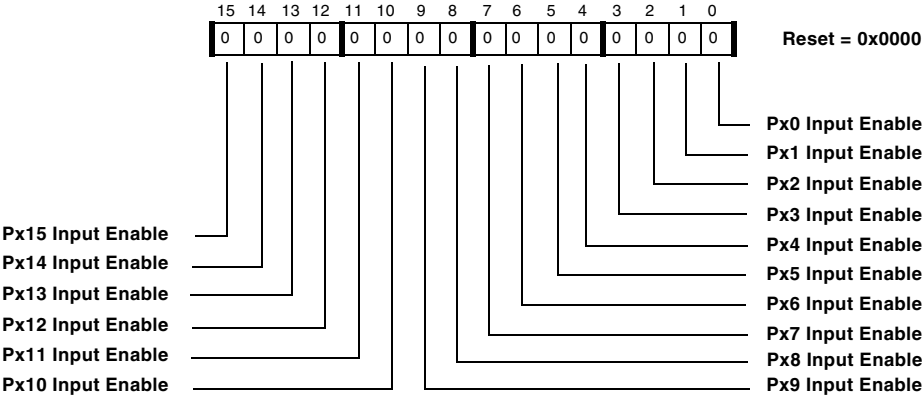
15 14 13 12 11 10 9 8 7 6 5 4 3 2 1 0

| 0 | 0 | 0 | 0 | 0 | 0 | 0 | 0 | 0 | 0 | 0 | 0 | 0 | 0 | 0 | 0 |
|---|---|---|---|---|---|---|---|---|---|---|---|---|---|---|---|

Reset = 0x0000

Px0 Input Enable
Px1 Input Enable
Px2 Input Enable
Px3 Input Enable
Px15 Input Enable
Px4 Input Enable
Px14 Input Enable
Px5 Input Enable
Px13 Input Enable
Px6 Input Enable
Px12 Input Enable
Px7 Input Enable
Px11 Input Enable
Px8 Input Enable
Px10 Input Enable
Px9 Input Enable